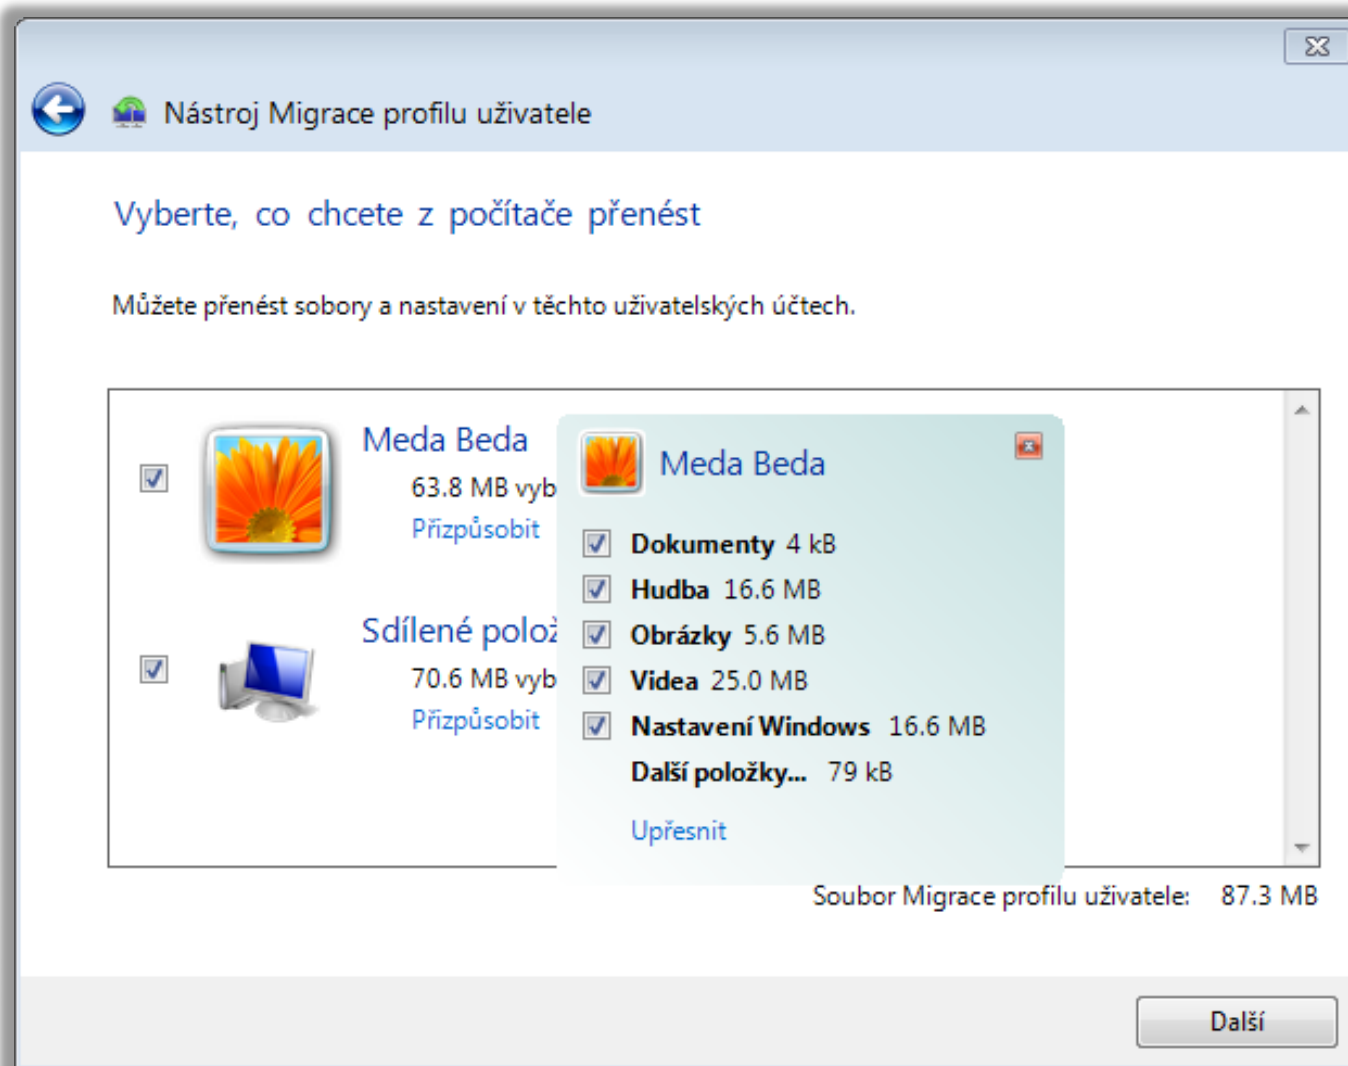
Nástroj Migrace profilu uživatele

Vyberte, co chcete z počítače přenést

Můžete přenést sobory a nastavení v těchto uživatelských účtech.

Meda Beda
63.8 MB vyb
Přizpůsobit

Sdílené polož
70.6 MB vyb
Přizpůsobit

Meda Beda

Dokumenty 4 kB
Hudba 16.6 MB
Obrázky 5.6 MB
Videa 25.0 MB
Nastavení Windows 16.6 MB
Další položky... 79 kB

Upřesnit

Soubor Migrace profilu uživatele: 87.3 MB

Další